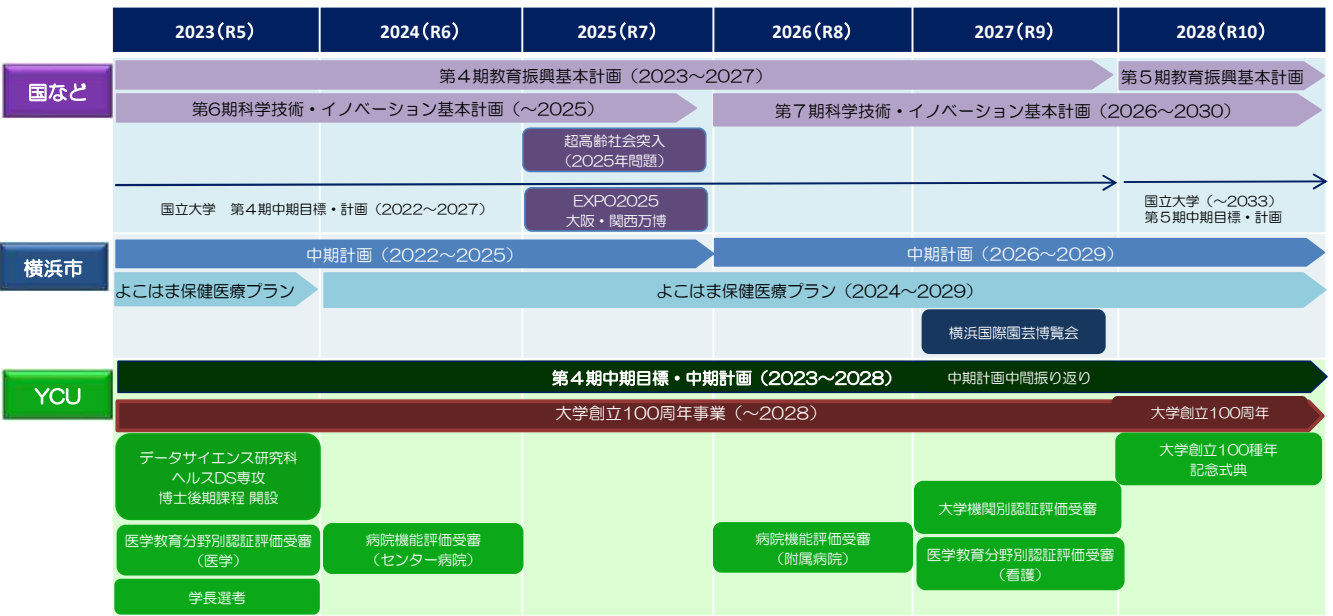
| 2023（R5） | 2024（R6） | 2025（R7） | 2026（R8） | 2027（R9） | 2028（R10） |
|---|---|---|---|---|---|

国など

第４期教育振興基本計画（2023～2027）
第５期教育振興基本計画
第6期科学技術・イノベーション基本計画（～2025）
第７期科学技術・イノベーション基本計画（2026～2030）
超高齢社会突入（2025年問題）
国立大学　第４期中期目標・計画（2022～2027）
EXPO2025 大阪・関西万博
国立大学（～2033）第５期中期目標・計画

横浜市

中期計画（2022～2025）
中期計画（2026～2029）
よこはま保健医療プラン
よこはま保健医療プラン（2024～2029）
横浜国際園芸博覧会

YCU

第４期中期目標・中期計画（2023～2028）
中期計画中間振り返り
大学創立100周年事業（～2028）
大学創立100周年
データサイエンス研究科 ヘルスDS専攻 博士後期課程 開設
大学創立100種年 記念式典
大学機関別認証評価受審
医学教育分野別認証評価受審（医学）
病院機能評価受審（センター病院）
病院機能評価受審（附属病院）
医学教育分野別認証評価受審（看護）
学長選考